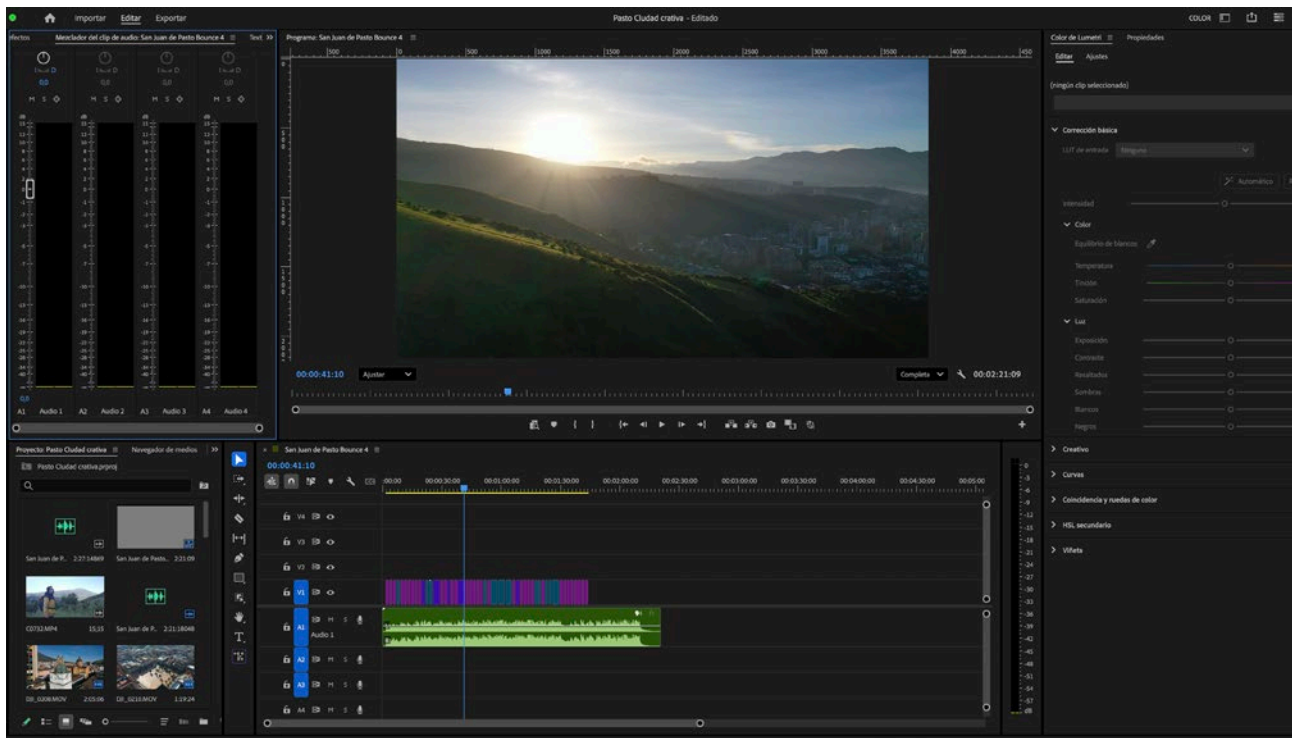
Importar Editar Exportar

Pasto Ciudad crativa - Editado

COLOR

fectos Mezclador del clip de audio: San Juan de Pasto Bounce 4 ≡ Text »

Programa: San Juan de Pasto Bounce 4 ≡

Color de Lumetri ≡ Propiedades

Editar Ajustes

(ningún clip seleccionado)

Corrección básica

LUT de entrada Ninguno

Automático

Intensidad

Color

Equilibrio de blancos

Temperatura

Tinción

Saturación

Luz

Exposición

Contraste

Resaltados

Sombras

Blancos

Negros

Creativo

Curvas

Coincidencia y ruedas de color

HSL secundario

Viñeta

A1 Audio 1 A2 Audio 2 A3 Audio 3 A4 Audio 4

00:00:41:10 Ajustar Completa 00:02:21:09

Proyecto: Pasto Ciudad crativa ≡ Navegador de medios »

Pasto Ciudad crativa.prproj

San Juan de P... 2:27:14869 San Juan de Pasto... 2:21:09

C0732.MP4 15:15 San Juan de P... 2:21:18048

DJI_0206.MOV 2:03:06 DJI_0210.MOV 1:19:24

San Juan de Pasto Bounce 4 ≡

00:00:41:10

:00:00 00:00:30:00 00:01:00:00 00:01:30:00 00:02:00:00 00:02:30:00 00:03:00:00 00:03:30:00 00:04:00:00 00:04:30:00 00:05:00

V4 V3 V2 V1 A1 Audio 1 A2 A3 A4